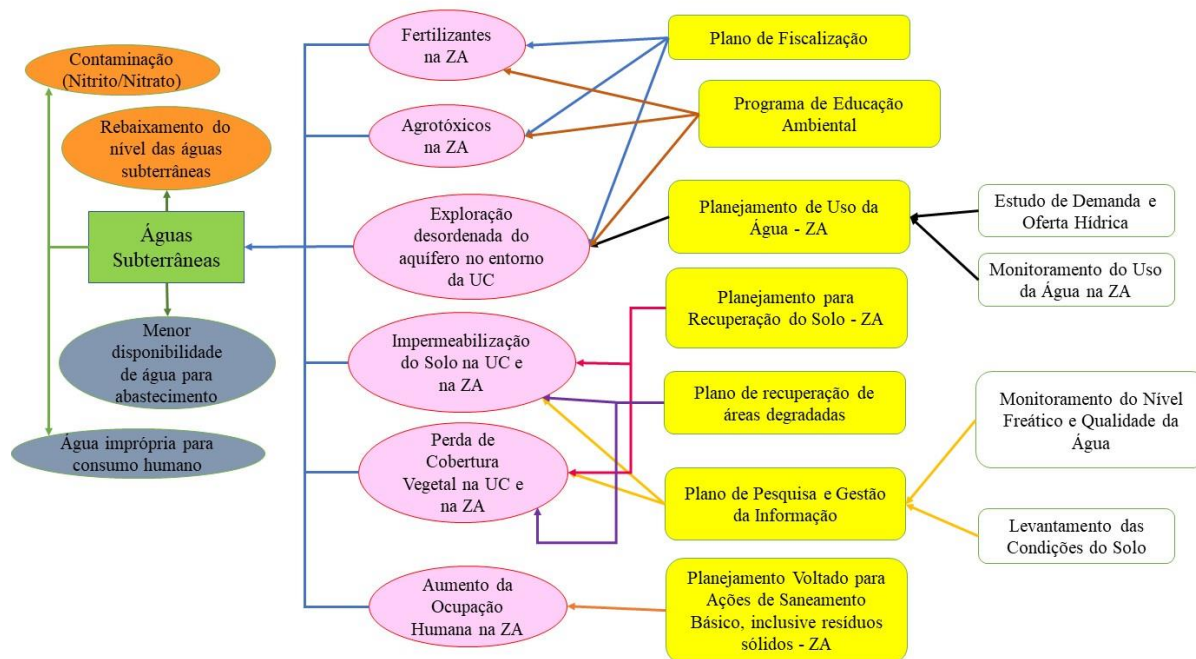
Contaminação (Nitrito/Nitrato)

Rebaixamento do nível das águas subterrâneas

Águas Subterrâneas

Menor disponibilidade de água para abastecimento

Água imprópria para consumo humano

Fertilizantes na ZA

Agrotóxicos na ZA

Exploração desordenada do aquífero no entorno da UC

Impermeabilização do Solo na UC e na ZA

Perda de Cobertura Vegetal na UC e na ZA

Aumento da Ocupação Humana na ZA

Plano de Fiscalização

Programa de Educação Ambiental

Planejamento de Uso da Água - ZA

Planejamento para Recuperação do Solo - ZA

Plano de recuperação de áreas degradadas

Plano de Pesquisa e Gestão da Informação

Planejamento Voltado para Ações de Saneamento Básico, inclusive resíduos sólidos - ZA

Estudo de Demanda e Oferta Hídrica

Monitoramento do Uso da Água na ZA

Monitoramento do Nível Freático e Qualidade da Água

Levantamento das Condições do Solo